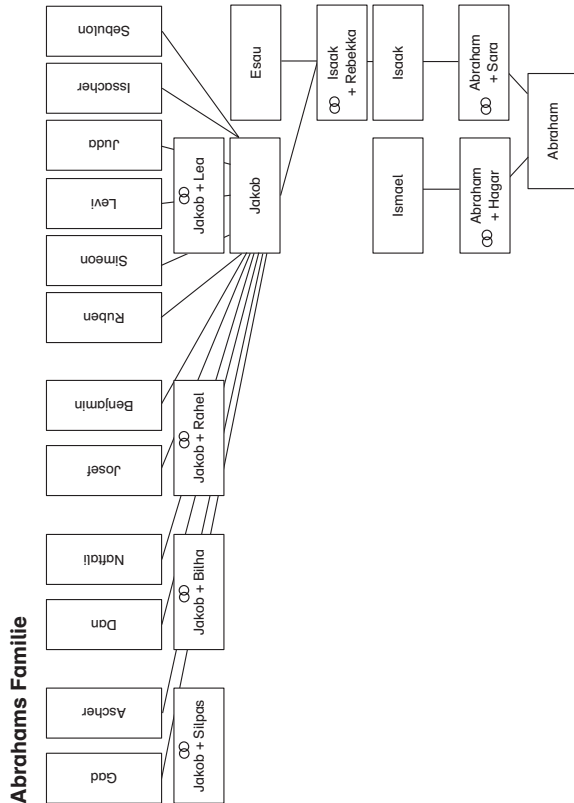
Abrahams Familie

Abraham

Abraham ⚭ + Sara

Abraham ⚭ + Hagar

Isaak

Ismael

Isaak ⚭ + Rebekka

Esau

Jakob

Jakob ⚭ + Lea

Jakob ⚭ + Rahel

Jakob ⚭ + Bilha

Jakob ⚭ + Silpas

Sebulon

Issachar

Juda

Levi

Simeon

Ruben

Benjamin

Josef

Naftali

Dan

Ascher

Gad